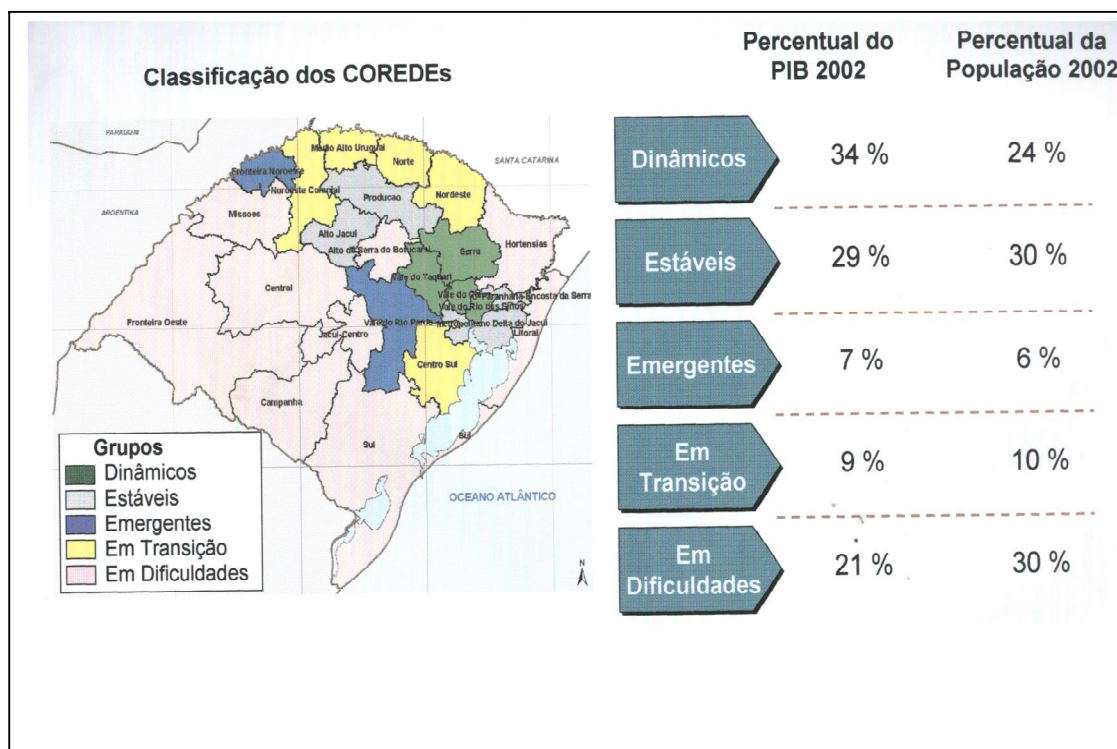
Classificação dos COREDEs

PARAGUAI
SANTA CATARINA
ARGENTINA
Medio Alto Uruguai
Norte
Fronteira Noroeste
Noroeste Colonial
Producao
Nordeste
Missoes
Alto Jacui
Alto da Serra do Botucarai
Serra
Hortensias
Vale do Taquari
Central
Vale do Caí
Paranhana Encosta da Serra
Vale do Rio dos Sinos
Fronteira Oeste
Vale do Rio Pardo
Metropolitano Delta do Jacuí
Litoral
Jacuí Centro
Centro Sul
Campanha
Sul
Sul
OCEANO ATLÂNTICO
N

Grupos
Dinâmicos
Estáveis
Emergentes
Em Transição
Em Dificuldades

| | Percentual do PIB 2002 | Percentual da População 2002 |
|---|---|---|
| Dinâmicos | 34 % | 24 % |
| Estáveis | 29 % | 30 % |
| Emergentes | 7 % | 6 % |
| Em Transição | 9 % | 10 % |
| Em Dificuldades | 21 % | 30 % |